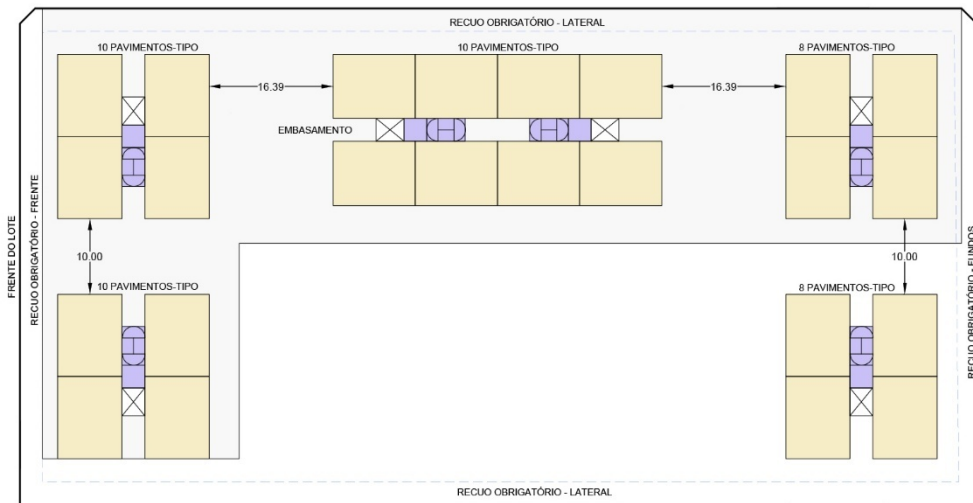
RECUO OBRIGATÓRIO - LATERAL

10 PAVIMENTOS-TIPO

10 PAVIMENTOS-TIPO

8 PAVIMENTOS-TIPO

16.39

16.39

EMBASAMENTO

FRENTE DO LOTE

RECUO OBRIGATÓRIO - FRENTE

10.00

10.00

10 PAVIMENTOS-TIPO

8 PAVIMENTOS-TIPO

RECUO OBRIGATÓRIO - FUNDOS

RECUO OBRIGATÓRIO - LATERAL